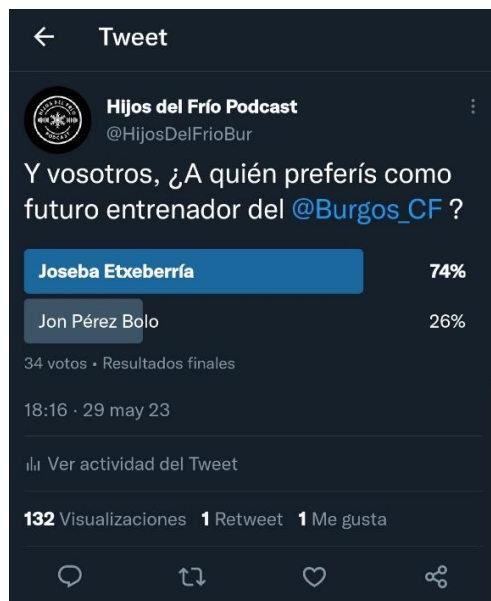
← Tweet

Hijos del Frío Podcast
@HijosDelFrioBur

Y vosotros, ¿A quién preferís como futuro entrenador del @Burgos_CF ?

| Joseba Etxeberría | 74% |
|---|---|
| Jon Pérez Bolo | 26% |

34 votos · Resultados finales

18:16 · 29 may 23

Ver actividad del Tweet

132 Visualizaciones 1 Retweet 1 Me gusta